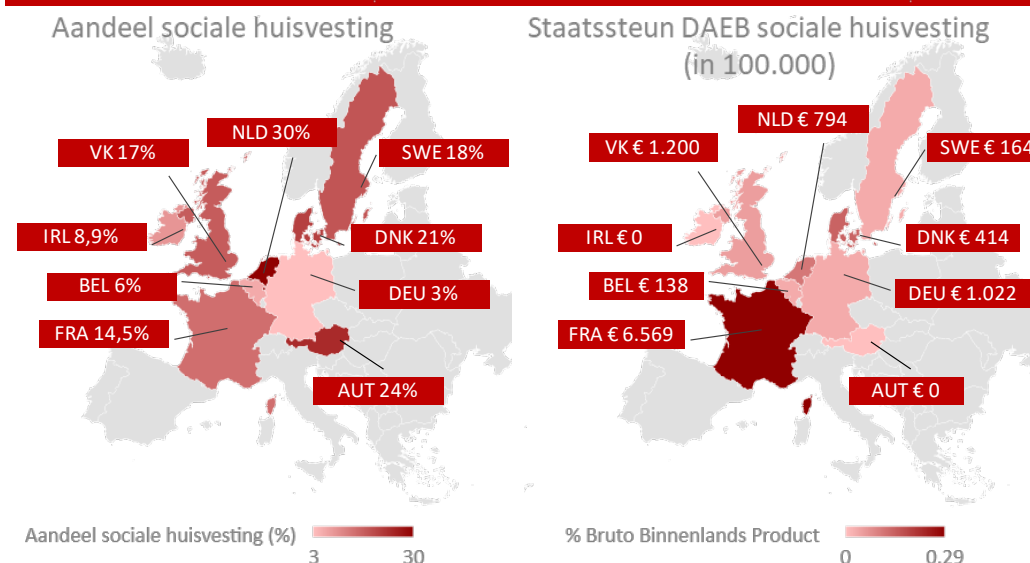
Aandeel sociale huisvesting

NLD 30%
VK 17%
SWE 18%
IRL 8,9%
DNK 21%
BEL 6%
DEU 3%
FRA 14,5%
AUT 24%

Aandeel sociale huisvesting (%)
3
30

Staatssteun DAEB sociale huisvesting (in 100.000)

NLD € 794
VK € 1.200
SWE € 164
IRL € 0
DNK € 414
BEL € 138
DEU € 1.022
FRA € 6.569
AUT € 0

% Bruto Binnenlands Product
0
0.29